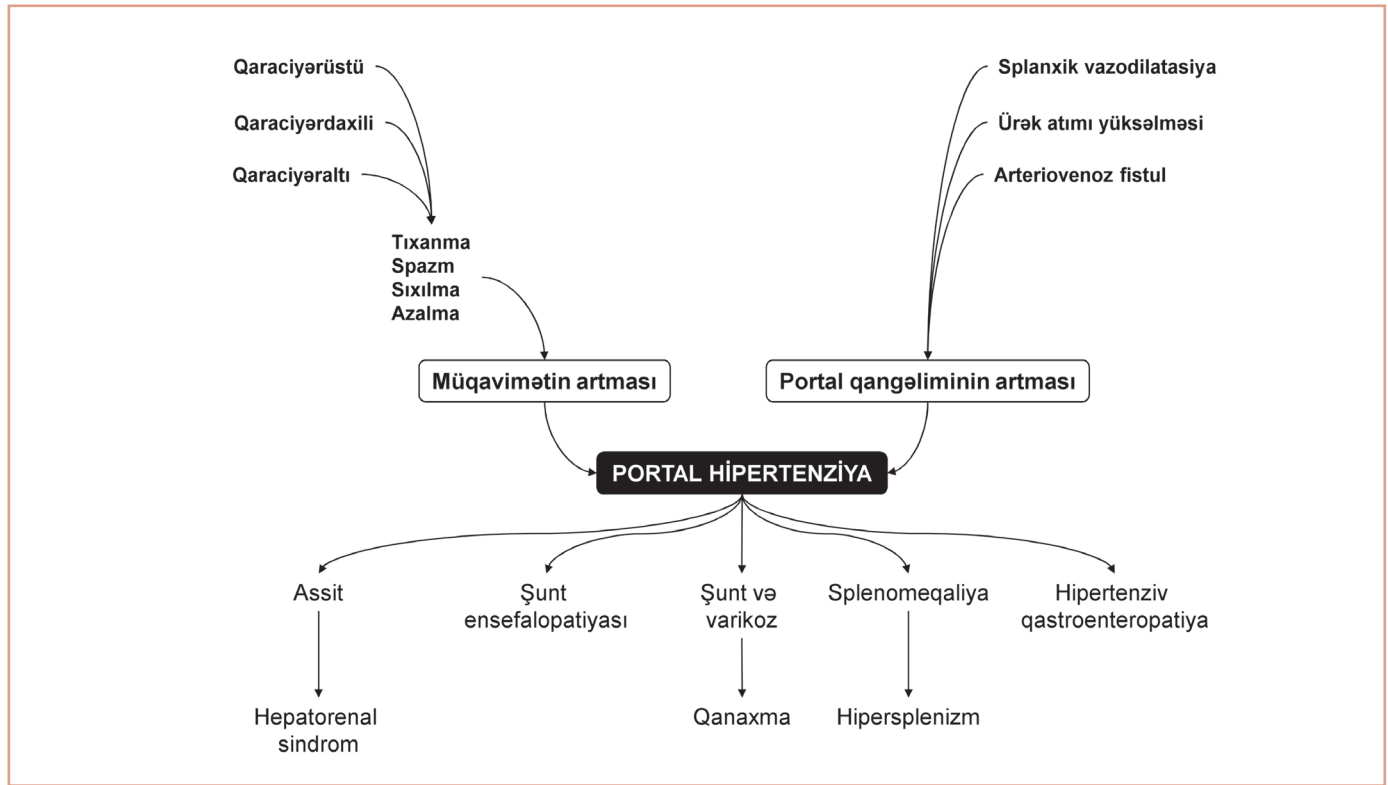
Qaraciyərüstü

Qaraciyərdaxili

Qaraciyəraltı

Tıxanma
Spazm
Sıxılma
Azalma

Müqavimətin artması

Splanxik vazodilatasiya

Ürək atımı yüksəlməsi

Arteriovenoz fistul

Portal qangəliminin artması

PORTAL HİPERTENZİYA

Assit

Hepatorenal sindrom

Şunt ensefalopatiyası

Şunt və varikoz

Qanaxma

Splenomeqaliya

Hipersplenizm

Hipertenziv qastroenteropatiya